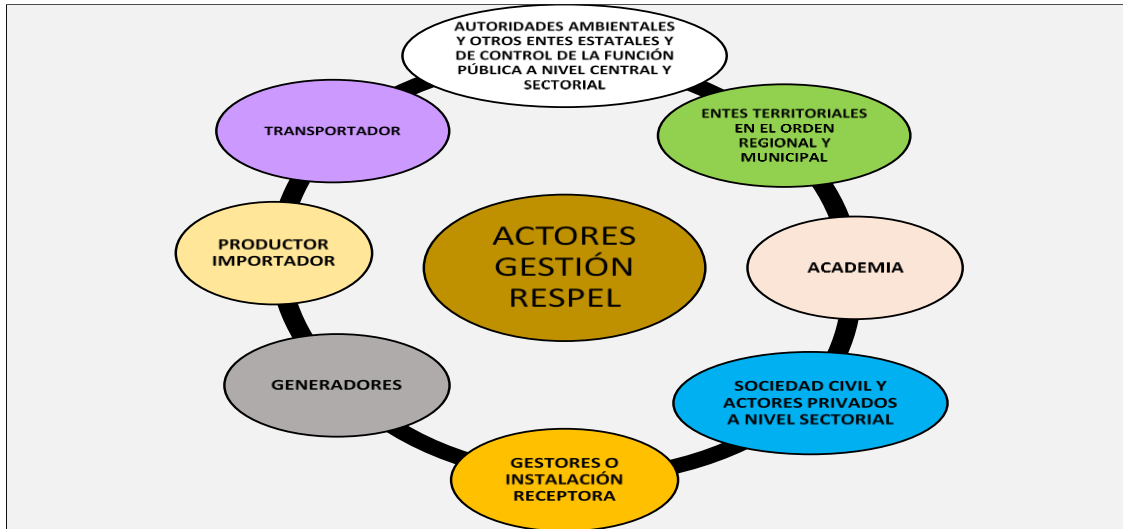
ACTORES GESTIÓN RESPEL

AUTORIDADES AMBIENTALES Y OTROS ENTES ESTATALES Y DE CONTROL DE LA FUNCIÓN PÚBLICA A NIVEL CENTRAL Y SECTORIAL

ENTES TERRITORIALES EN EL ORDEN REGIONAL Y MUNICIPAL

ACADEMIA

SOCIEDAD CIVIL Y ACTORES PRIVADOS A NIVEL SECTORIAL

GESTORES O INSTALACIÓN RECEPTORA

GENERADORES

PRODUCTOR IMPORTADOR

TRANSPORTADOR